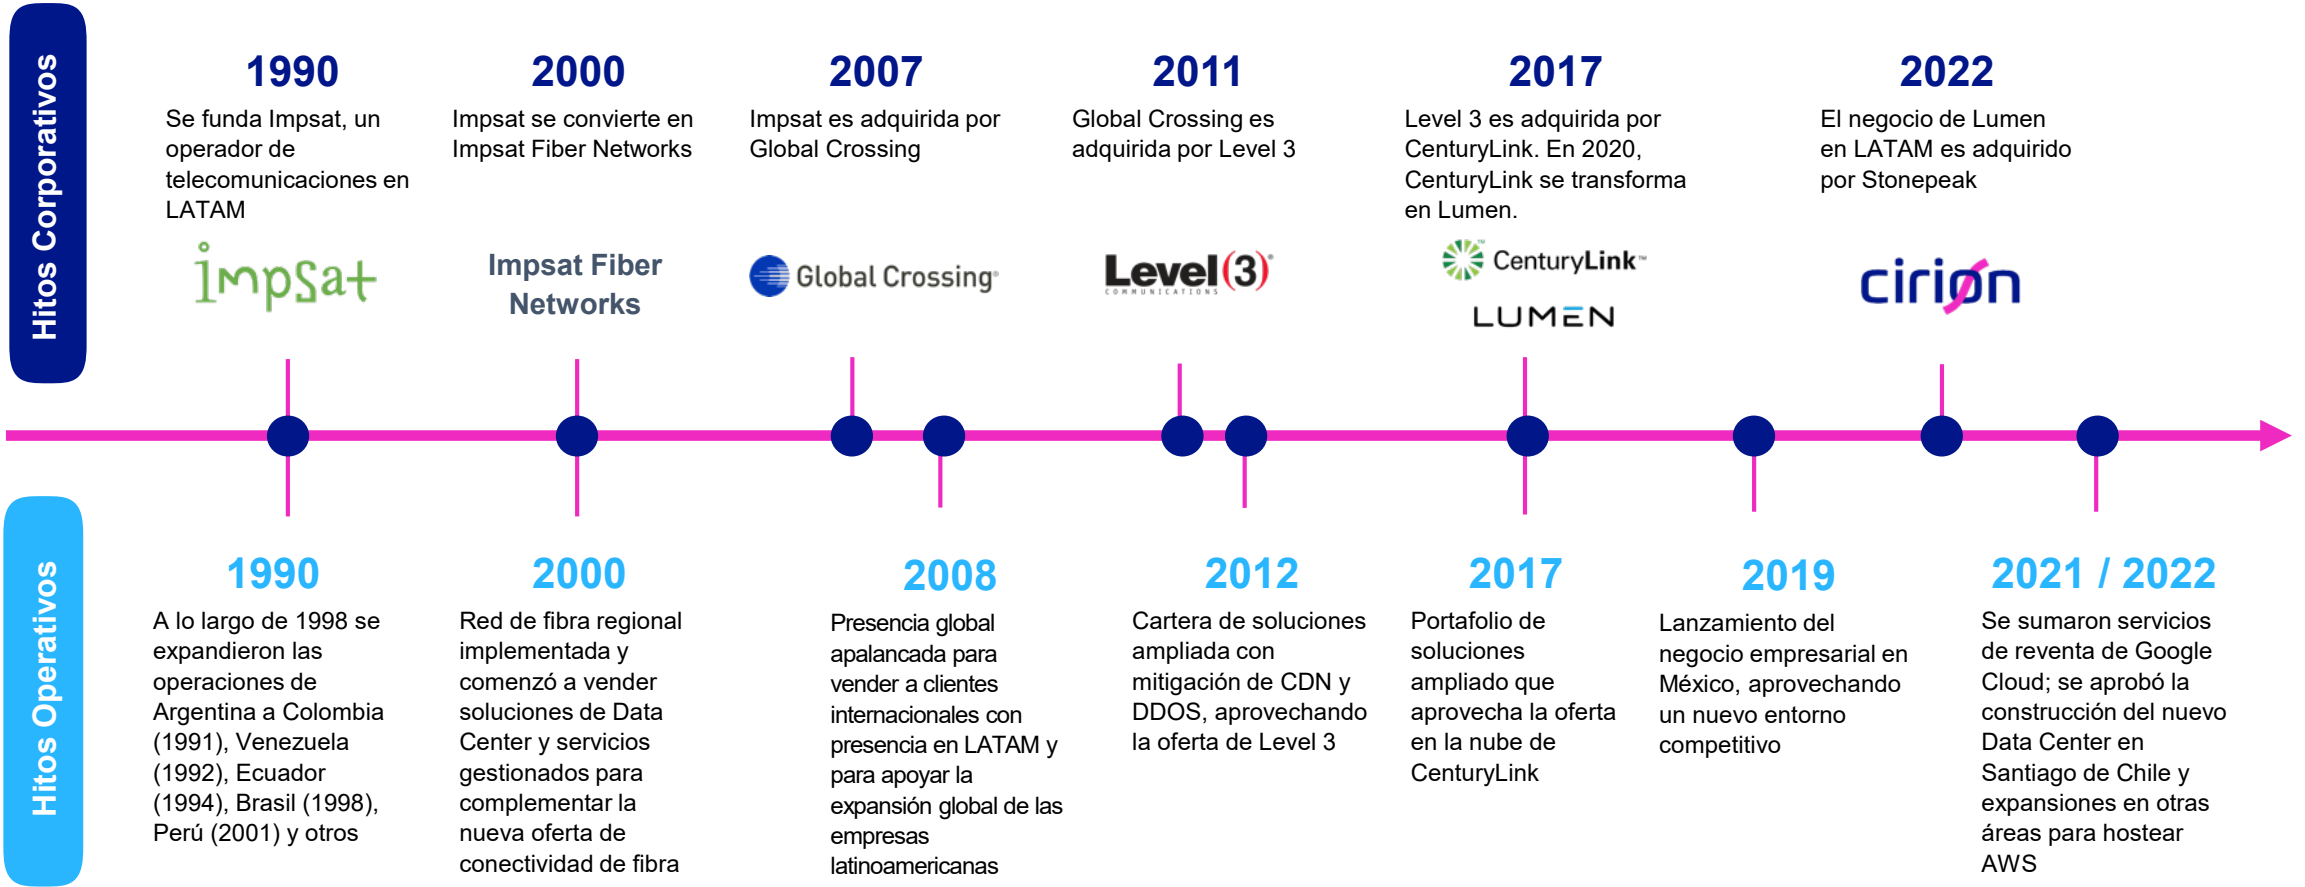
Hitos Corporativos

1990
Se funda Impsat, un operador de telecomunicaciones en LATAM
impsat

2000
Impsat se convierte en Impsat Fiber Networks
Impsat Fiber Networks

2007
Impsat es adquirida por Global Crossing
Global Crossing

2011
Global Crossing es adquirida por Level 3
Level(3) COMMUNICATIONS

2017
Level 3 es adquirida por CenturyLink. En 2020, CenturyLink se transforma en Lumen.
CenturyLink
LUMEN

2022
El negocio de Lumen en LATAM es adquirido por Stonepeak
cirion

Hitos Operativos

1990
A lo largo de 1998 se expandieron las operaciones de Argentina a Colombia (1991), Venezuela (1992), Ecuador (1994), Brasil (1998), Perú (2001) y otros

2000
Red de fibra regional implementada y comenzó a vender soluciones de Data Center y servicios gestionados para complementar la nueva oferta de conectividad de fibra

2008
Presencia global apalancada para vender a clientes internacionales con presencia en LATAM y para apoyar la expansión global de las empresas latinoamericanas

2012
Cartera de soluciones ampliada con mitigación de CDN y DDOS, aprovechando la oferta de Level 3

2017
Portafolio de soluciones ampliado que aprovecha la oferta en la nube de CenturyLink

2019
Lanzamiento del negocio empresarial en México, aprovechando un nuevo entorno competitivo

2021 / 2022
Se sumaron servicios de reventa de Google Cloud; se aprobó la construcción del nuevo Data Center en Santiago de Chile y expansiones en otras áreas para hostear AWS